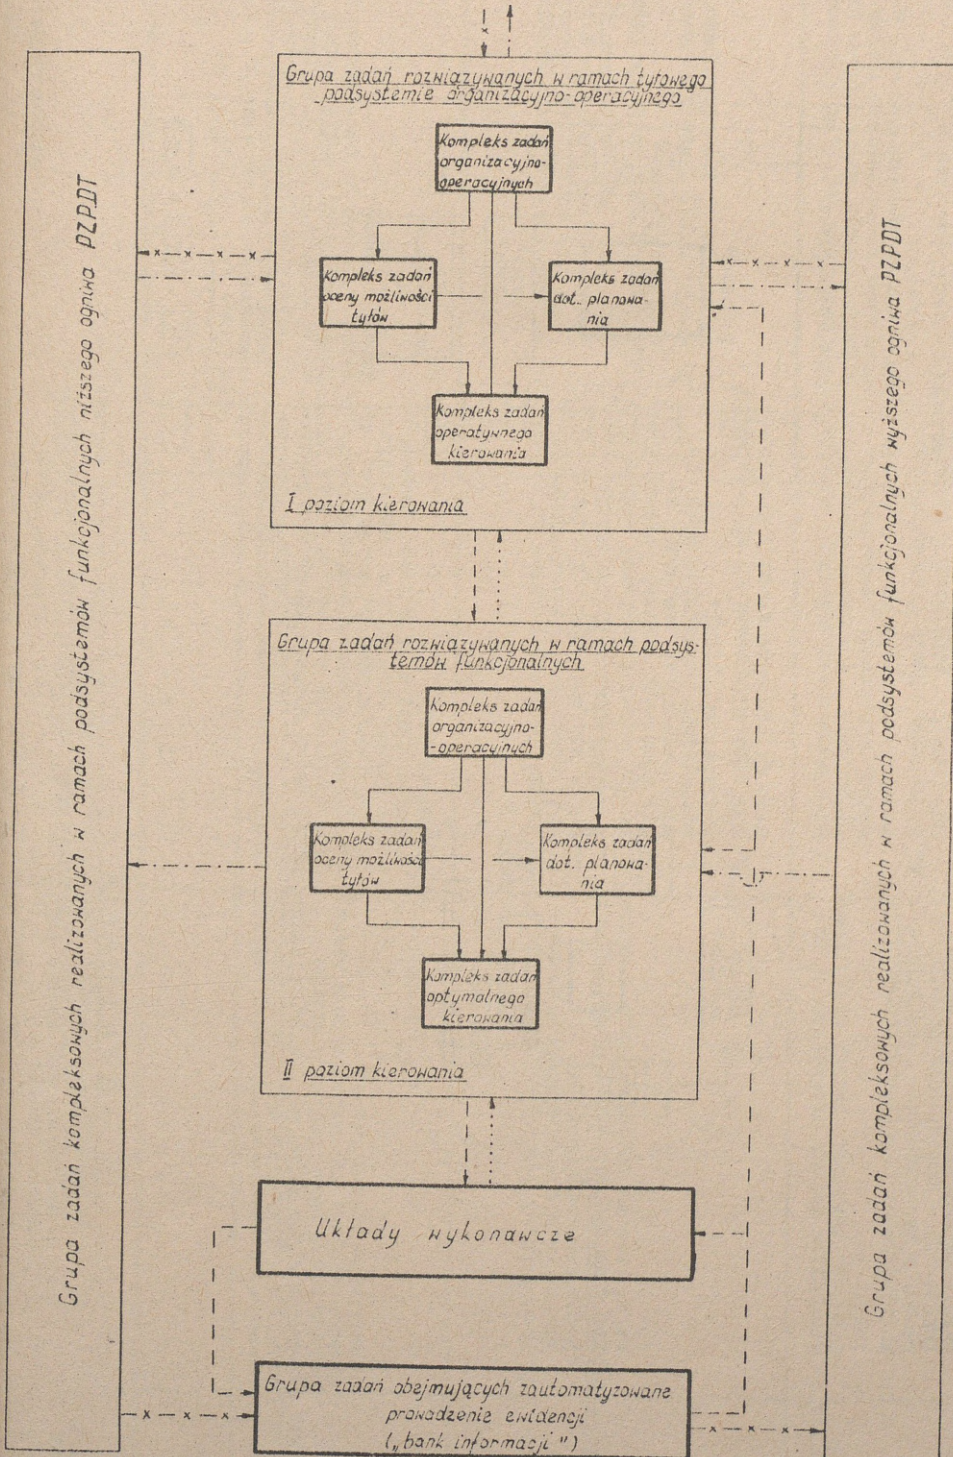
Grupa zadań kompleksowych realizowanych w ramach podsystemów funkcjonalnych niższego ogniwa PZPDT

Grupa zadań rozwiązywanych w ramach tyłowego podsystemie organizacyjno-operacyjnego

Kompleks zadań organizacyjno-operacyjnych

Kompleks zadań oceny możliwości tyłów

Kompleks zadań dot. planowania

Kompleks zadań operatywnego kierowania

I poziom kierowania

Grupa zadań rozwiązywanych w ramach podsystemów funkcjonalnych

Kompleks zadań organizacyjno-operacyjnych

Kompleks zadań oceny możliwości tyłów

Kompleks zadań dot. planowania

Kompleks zadań optymalnego kierowania

II poziom kierowania

Układy wykonawcze

Grupa zadań obejmujących zautomatyzowane prowadzenie ewidencji („bank informacji")

Grupa zadań kompleksowych realizowanych w ramach podsystemów funkcjonalnych wyższego ogniwa PZPDT